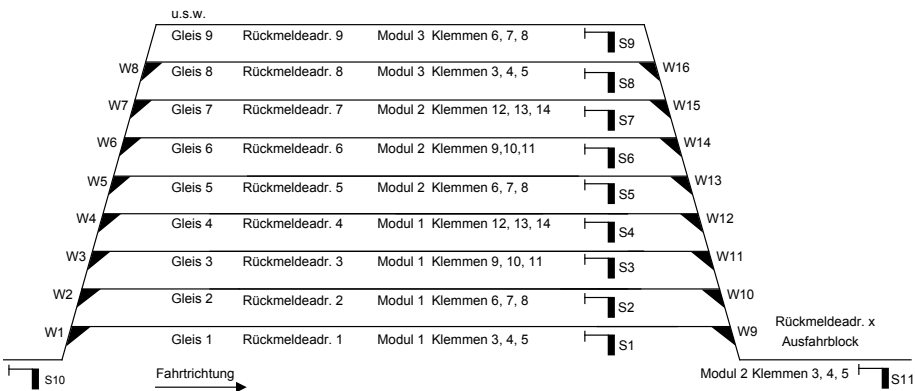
u.s.w.

Gleis 9 Rückmeldeadr. 9 Modul 3 Klemmen 6, 7, 8 S9

W8 Gleis 8 Rückmeldeadr. 8 Modul 3 Klemmen 3, 4, 5 S8 W16

W7 Gleis 7 Rückmeldeadr. 7 Modul 2 Klemmen 12, 13, 14 S7 W15

W6 Gleis 6 Rückmeldeadr. 6 Modul 2 Klemmen 9,10,11 S6 W14

W5 Gleis 5 Rückmeldeadr. 5 Modul 2 Klemmen 6, 7, 8 S5 W13

W4 Gleis 4 Rückmeldeadr. 4 Modul 1 Klemmen 12, 13, 14 S4 W12

W3 Gleis 3 Rückmeldeadr. 3 Modul 1 Klemmen 9, 10, 11 S3 W11

W2 Gleis 2 Rückmeldeadr. 2 Modul 1 Klemmen 6, 7, 8 S2 W10

W1 Gleis 1 Rückmeldeadr. 1 Modul 1 Klemmen 3, 4, 5 S1 W9

Rückmeldeadr. x
Ausfahrblock

S10 Fahrtrichtung

Modul 2 Klemmen 3, 4, 5 S11